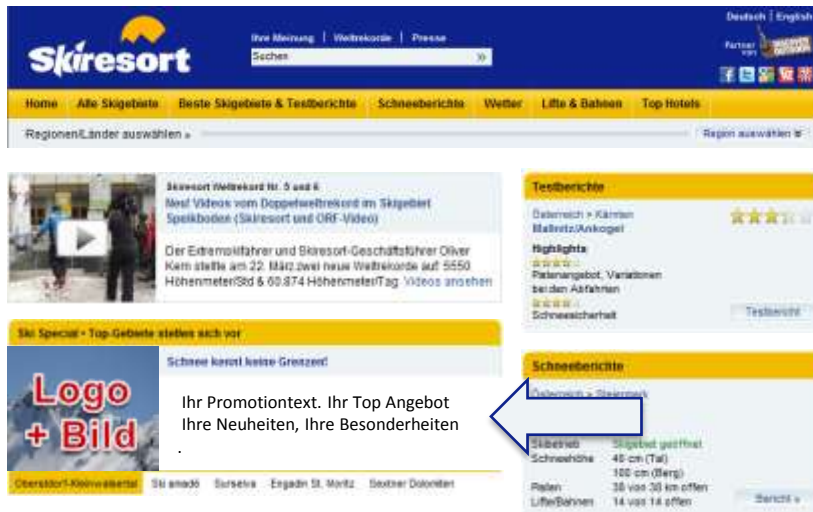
Skiresort

Ihre Meinung | Weltrekorde | Presse

Suchen

Deutsch | English

Partner

Home | Alle Skigebiete | Beste Skigebiete & Testberichte | Schneeberichte | Wetter | Lifte & Bahnen | Top Hotels

Regionen/Länder auswählen »

Region auswählen

Skiresort Weltrekord Nr. 5 und 6

Neu! Videos vom Doppelweltrekord im Skigebiet Speikboden (Skiresort und ORF-Video)

Der Extremskifahrer und Skiresort-Geschäftsführer Oliver Kern stellte am 22. März zwei neue Weltrekorde auf: 5550 Höhenmeter/Std & 60.874 Höhenmeter/Tag. Videos ansehen

Ski Special • Top-Gebiete stellen sich vor

Schnee kennt keine Grenzen!

Logo + Bild

Ihr Promotiontext. Ihr Top Angebot Ihre Neuheiten, Ihre Besonderheiten

.

Oberstdorf-Kleinwalsertal | Ski amadé | Surselva | Engadin St. Moritz | Sextner Dolomiten

Testberichte

Österreich > Kärnten
Mallnitz/Ankogel

Highlights
Pistenangebot, Variationen bei den Abfahrten
Schneesicherheit

Testbericht

Schneeberichte

Österreich > Steiermark

Skibetrieb: Skigebiet geöffnet
Schneehöhe: 40 cm (Tal)
100 cm (Berg)
Pisten: 38 von 38 km offen
Lifte/Bahnen: 14 von 14 offen

Bericht »